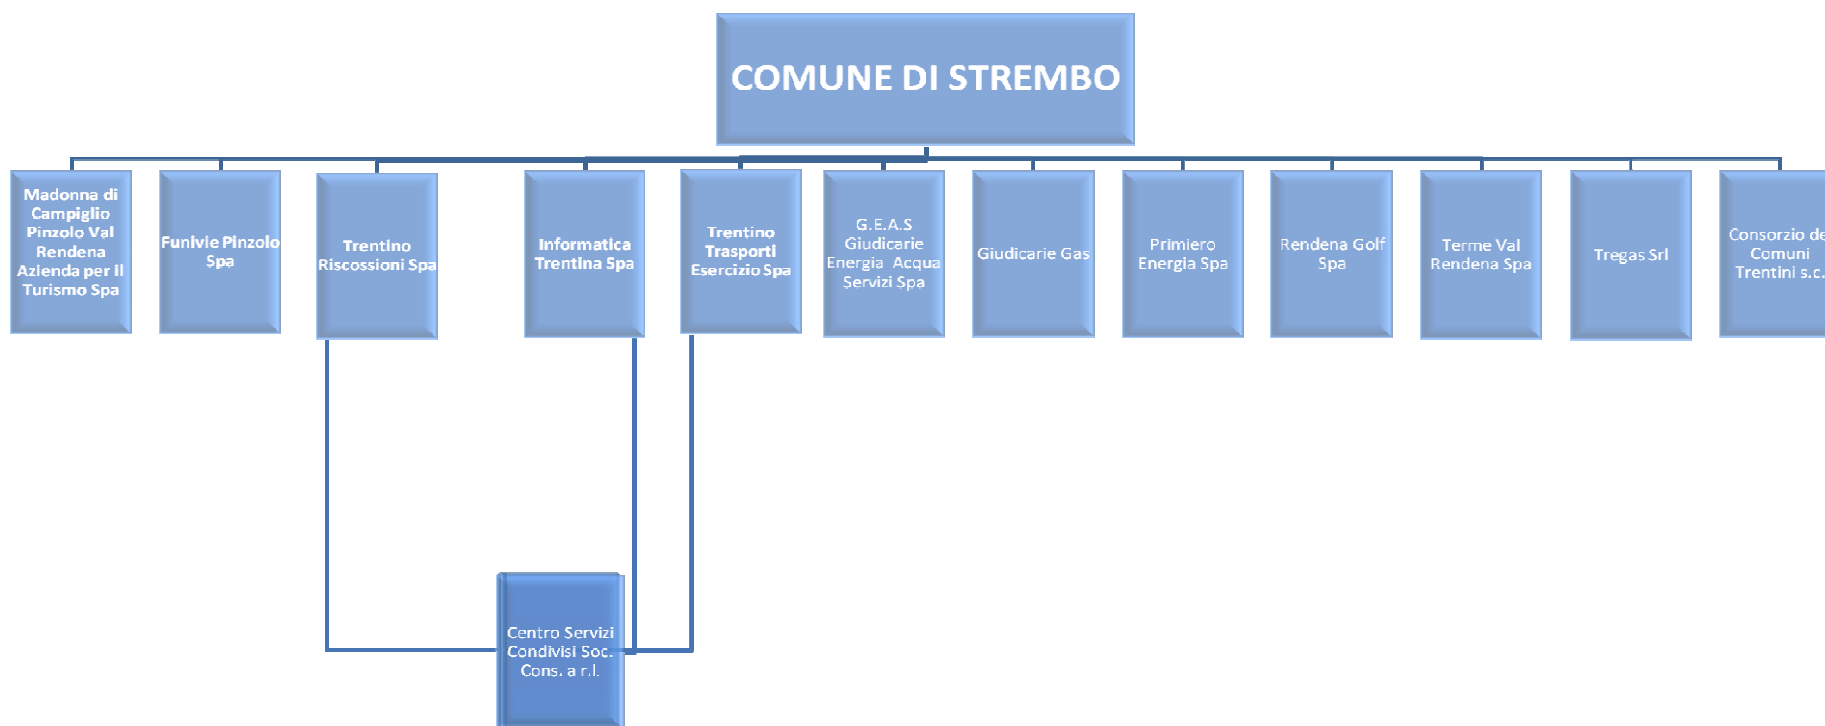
COMUNE DI STREMBO

Madonna di Campiglio Pinzolo Val Rendena Azienda per il Turismo Spa

Funivie Pinzolo Spa

Trentino Riscossioni Spa

Informatica Trentina Spa

Trentino Trasporti Esercizio Spa

G.E.A.S Giudicarie Energia Acqua Servizi Spa

Giudicarie Gas

Primiero Energia Spa

Rendena Golf Spa

Terme Val Rendena Spa

Tregas Srl

Consorzio de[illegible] Comuni Trentini s.c.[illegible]

Centro Servizi Condivisi Soc. Cons. a r.l.